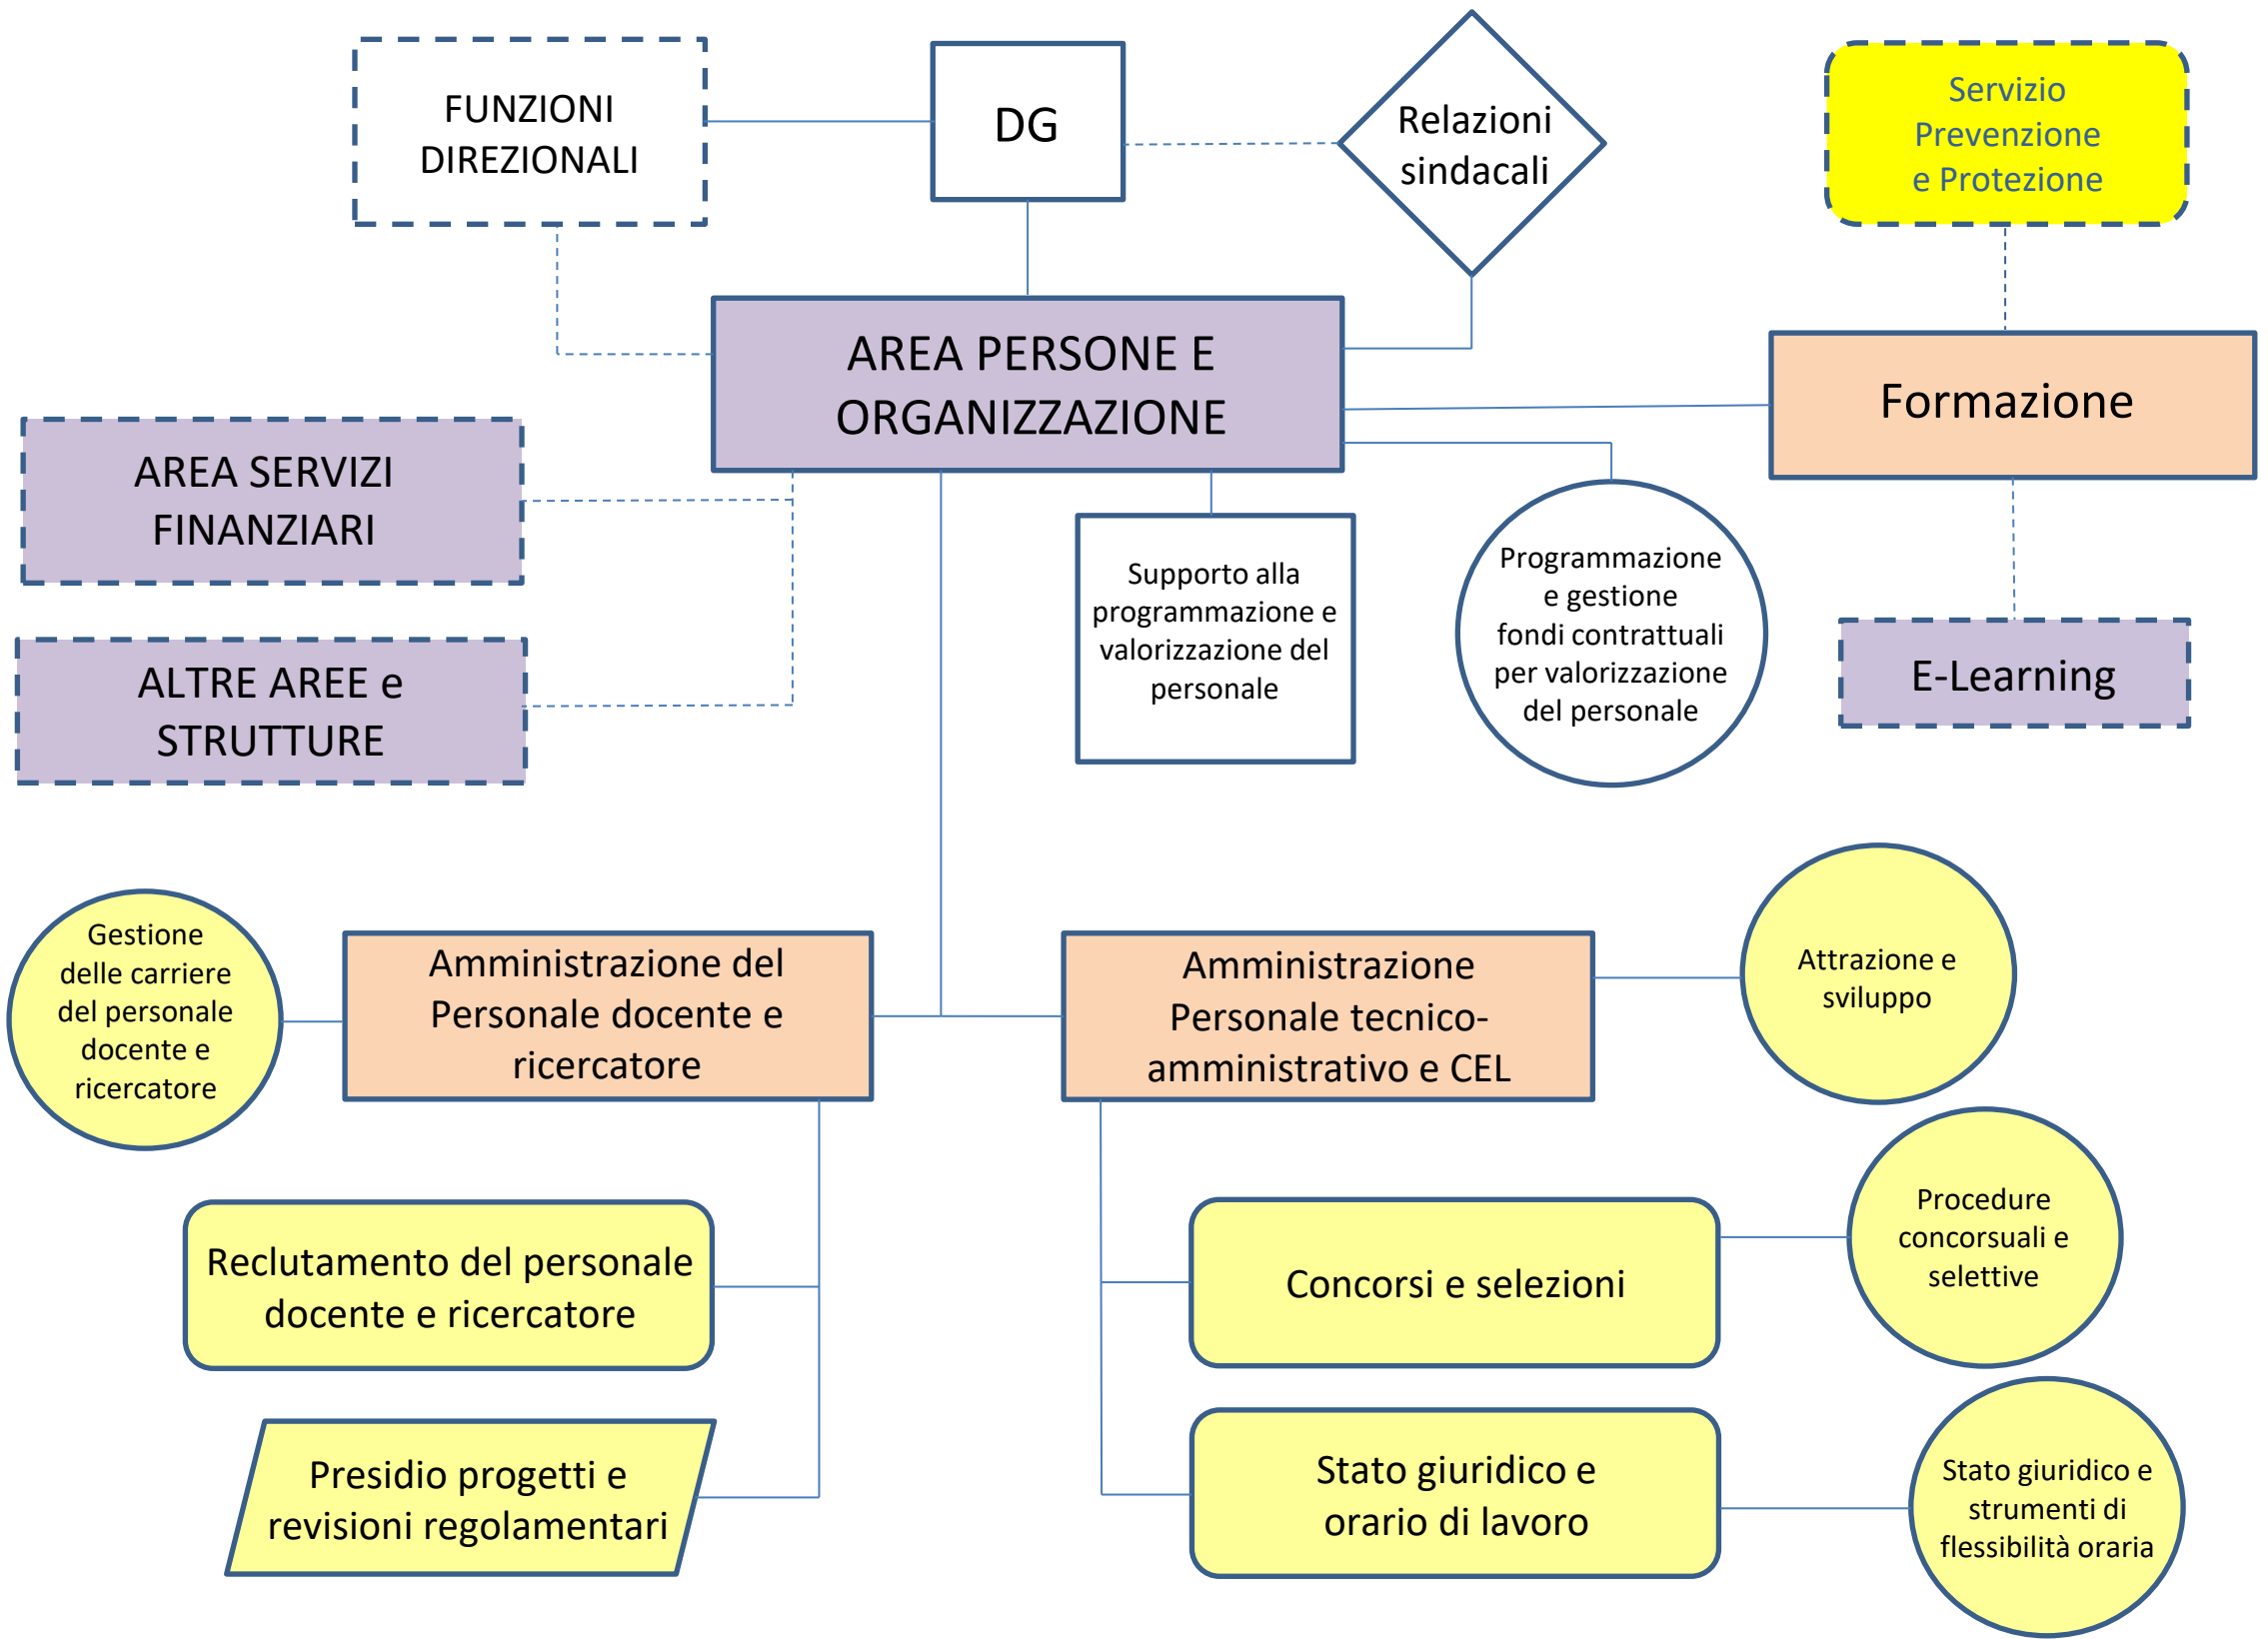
FUNZIONI DIREZIONALI

DG

Relazioni sindacali

Servizio Prevenzione e Protezione

AREA PERSONE E ORGANIZZAZIONE

Formazione

AREA SERVIZI FINANZIARI

ALTRE AREE e STRUTTURE

Supporto alla programmazione e valorizzazione del personale

Programmazione e gestione fondi contrattuali per valorizzazione del personale

E-Learning

Gestione delle carriere del personale docente e ricercatore

Amministrazione del Personale docente e ricercatore

Amministrazione Personale tecnico-amministrativo e CEL

Attrazione e sviluppo

Reclutamento del personale docente e ricercatore

Concorsi e selezioni

Procedure concorsuali e selettive

Presidio progetti e revisioni regolamentari

Stato giuridico e orario di lavoro

Stato giuridico e strumenti di flessibilità oraria